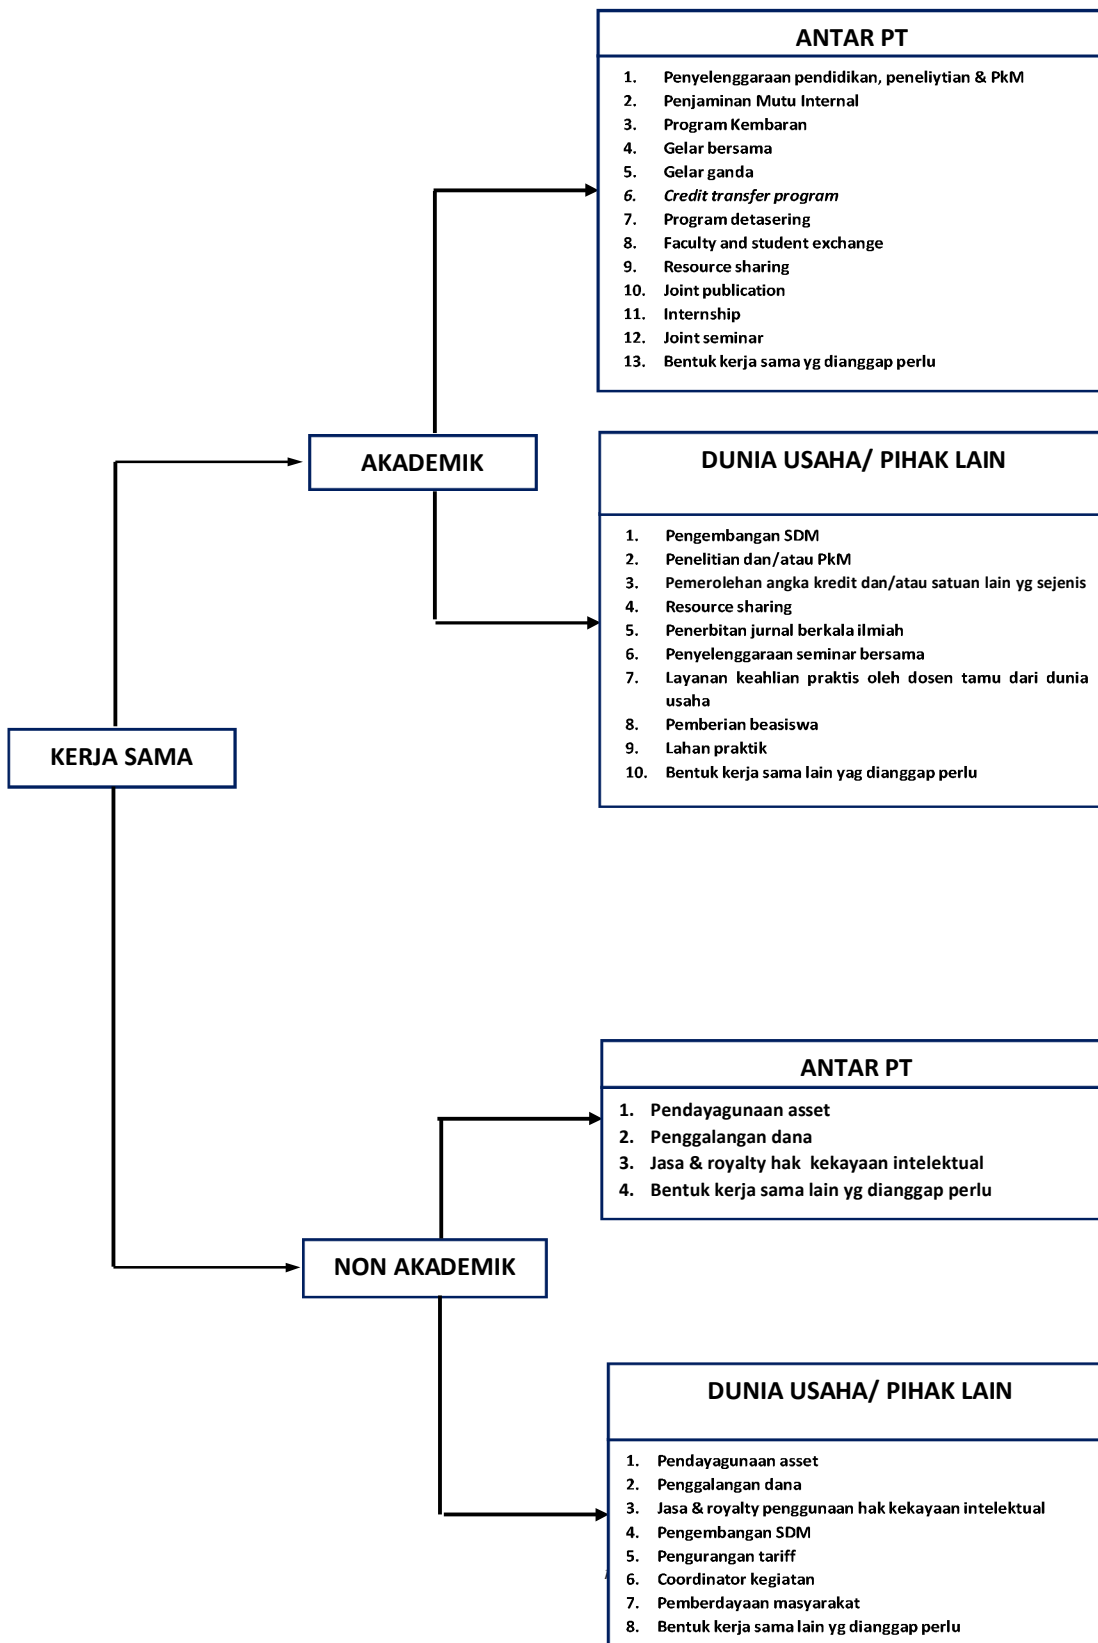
KERJA SAMA

AKADEMIK

ANTAR PT

1. Penyelenggaraan pendidikan, peneliytian & PkM
2. Penjaminan Mutu Internal
3. Program Kembaran
4. Gelar bersama
5. Gelar ganda
6. *Credit transfer program*
7. Program detasering
8. Faculty and student exchange
9. Resource sharing
10. Joint publication
11. Internship
12. Joint seminar
13. Bentuk kerja sama yg dianggap perlu

DUNIA USAHA/ PIHAK LAIN

1. Pengembangan SDM
2. Penelitian dan/atau PkM
3. Pemerolehan angka kredit dan/atau satuan lain yg sejenis
4. Resource sharing
5. Penerbitan jurnal berkala ilmiah
6. Penyelenggaraan seminar bersama
7. Layanan keahlian praktis oleh dosen tamu dari dunia usaha
8. Pemberian beasiswa
9. Lahan praktik
10. Bentuk kerja sama lain yag dianggap perlu

NON AKADEMIK

ANTAR PT

1. Pendayagunaan asset
2. Penggalangan dana
3. Jasa & royalty hak kekayaan intelektual
4. Bentuk kerja sama lain yg dianggap perlu

DUNIA USAHA/ PIHAK LAIN

1. Pendayagunaan asset
2. Penggalangan dana
3. Jasa & royalty penggunaan hak kekayaan intelektual
4. Pengembangan SDM
5. Pengurangan tariff
6. Coordinator kegiatan
7. Pemberdayaan masyarakat
8. Bentuk kerja sama lain yg dianggap perlu